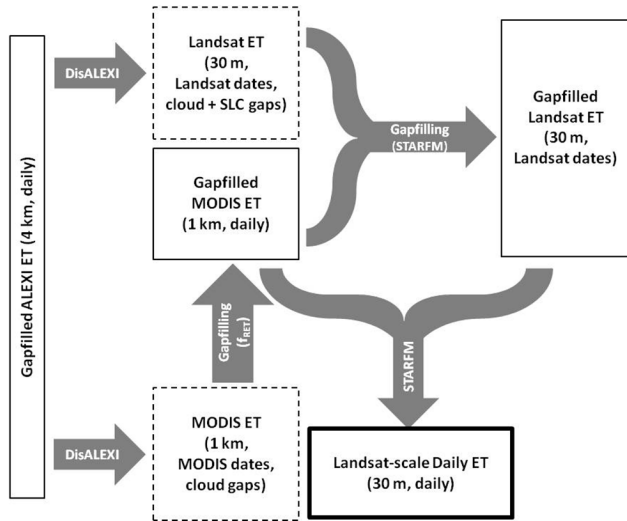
Gapfilled ALEXI ET (4 km, daily)

DisALEXI

Landsat ET (30 m, Landsat dates, cloud + SLC gaps)

Gapfilling (STARFM)

Gapfilled Landsat ET (30 m, Landsat dates)

Gapfilled MODIS ET (1 km, daily)

Gapfilling ($f_{RET}$)

STARFM

DisALEXI

MODIS ET (1 km, MODIS dates, cloud gaps)

Landsat-scale Daily ET (30 m, daily)